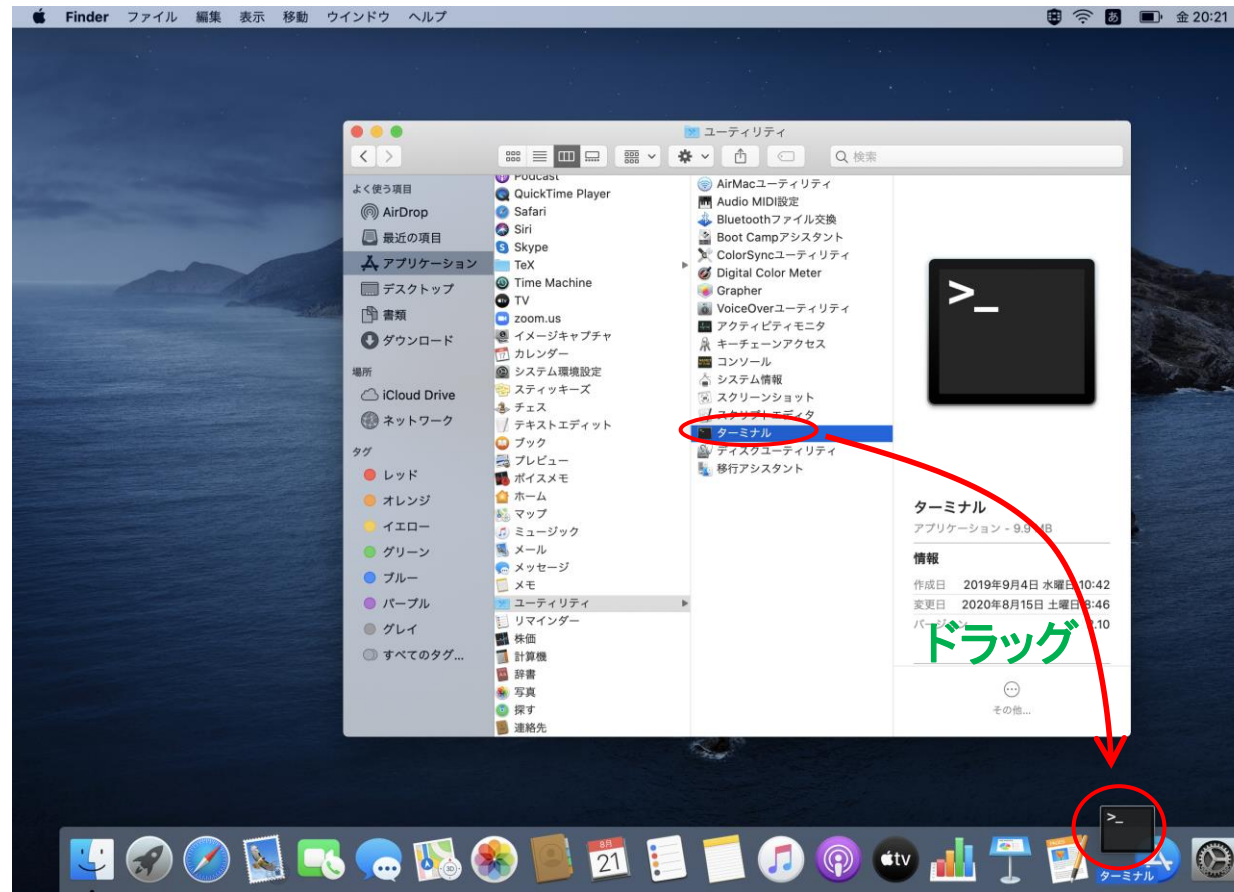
Finder ファイル 編集 表示 移動 ウインドウ ヘルプ

あ 金 20:21

ユーティリティ

検索

よく使う項目
AirDrop
最近の項目
アプリケーション
デスクトップ
書類
ダウンロード

場所
iCloud Drive
ネットワーク

タグ
レッド
オレンジ
イエロー
グリーン
ブルー
パープル
グレイ
すべてのタグ...

Podcast
QuickTime Player
Safari
Siri
Skype
TeX
Time Machine
TV
zoom.us
イメージキャプチャ
カレンダー
システム環境設定
スティッキーズ
チェス
テキストエディット
ブック
プレビュー
ボイスメモ
ホーム
マップ
ミュージック
メール
メッセージ
メモ
ユーティリティ
リマインダー
株価
計算機
辞書
写真
探す
連絡先

AirMacユーティリティ
Audio MIDI設定
Bluetoothファイル交換
Boot Campアシスタント
ColorSyncユーティリティ
Digital Color Meter
Grapher
VoiceOverユーティリティ
アクティビティモニタ
キーチェーンアクセス
コンソール
システム情報
スクリーンショット
スクリプトエディタ
ターミナル
ディスクユーティリティ
移行アシスタント

>_

ターミナル
アプリケーション - 9.9 MB

情報
作成日 2019年9月4日 水曜日 10:42
変更日 2020年8月15日 土曜日 8:46
バージョン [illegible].10

ドラッグ

その他...

8月
21

tv

>_
ターミナル